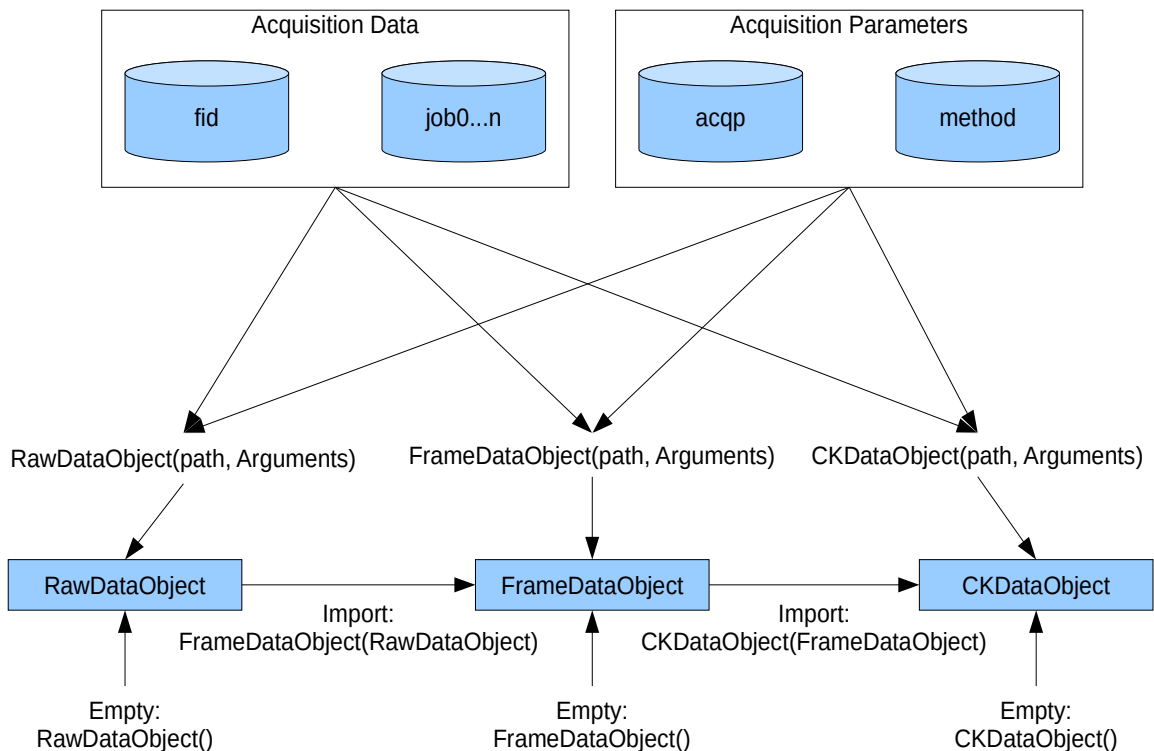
Acquisition Data

fid

job0...n

Acquisition Parameters

acqp

method

RawDataObject(path, Arguments)

FrameDataObject(path, Arguments)

CKDataObject(path, Arguments)

RawDataObject

FrameDataObject

CKDataObject

Import:
FrameDataObject(RawDataObject)

Import:
CKDataObject(FrameDataObject)

Empty:
RawDataObject()

Empty:
FrameDataObject()

Empty:
CKDataObject()